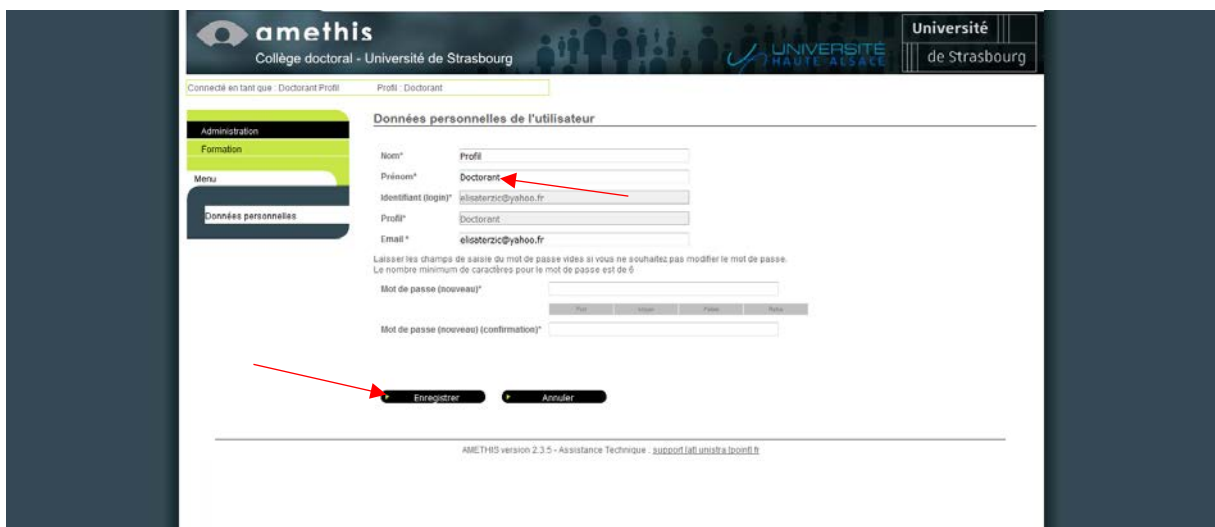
amethis
Collège doctoral - Université de Strasbourg

UNIVERSITÉ HAUTE-ALSACE

Université de Strasbourg

Connecté en tant que : Doctorant Profil Profil : Doctorant

Administration
Formation
Menu
Données personnelles

Données personnelles de l'utilisateur

Nom* Profil
Prénom* Doctorant
Identifiant (login)* elisaterzic@yahoo.fr
Profil* Doctorant
Email * elisaterzic@yahoo.fr

Laisser les champs de saisie du mot de passe vides si vous ne souhaitez pas modifier le mot de passe.
Le nombre minimum de caractères pour le mot de passe est de 6

Mot de passe (nouveau)*

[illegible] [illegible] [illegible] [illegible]

Mot de passe (nouveau) (confirmation)*

Enregistrer Annuler

AMETHIS version 2.3.5 - Assistance Technique : support [at] unistra [point] fr